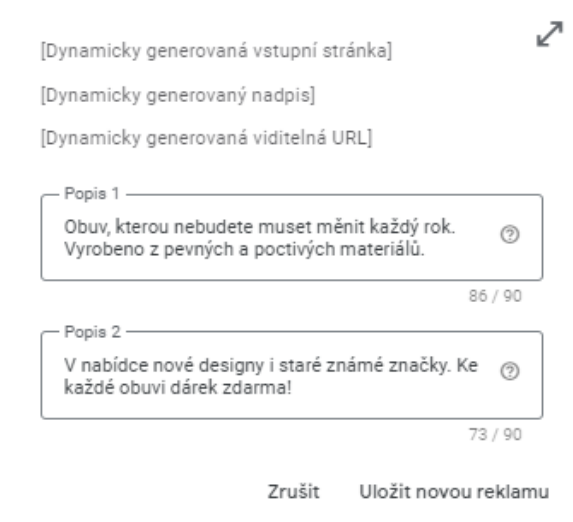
[Dynamicky generovaná vstupní stránka]

[Dynamicky generovaný nadpis]

[Dynamicky generovaná viditelná URL]

Popis 1

Obuv, kterou nebudete muset měnit každý rok. Vyrobeno z pevných a poctivých materiálů.

86 / 90

Popis 2

V nabídce nové designy i staré známé značky. Ke každé obuvi dárek zdarma!

73 / 90

Zrušit

Uložit novou reklamu